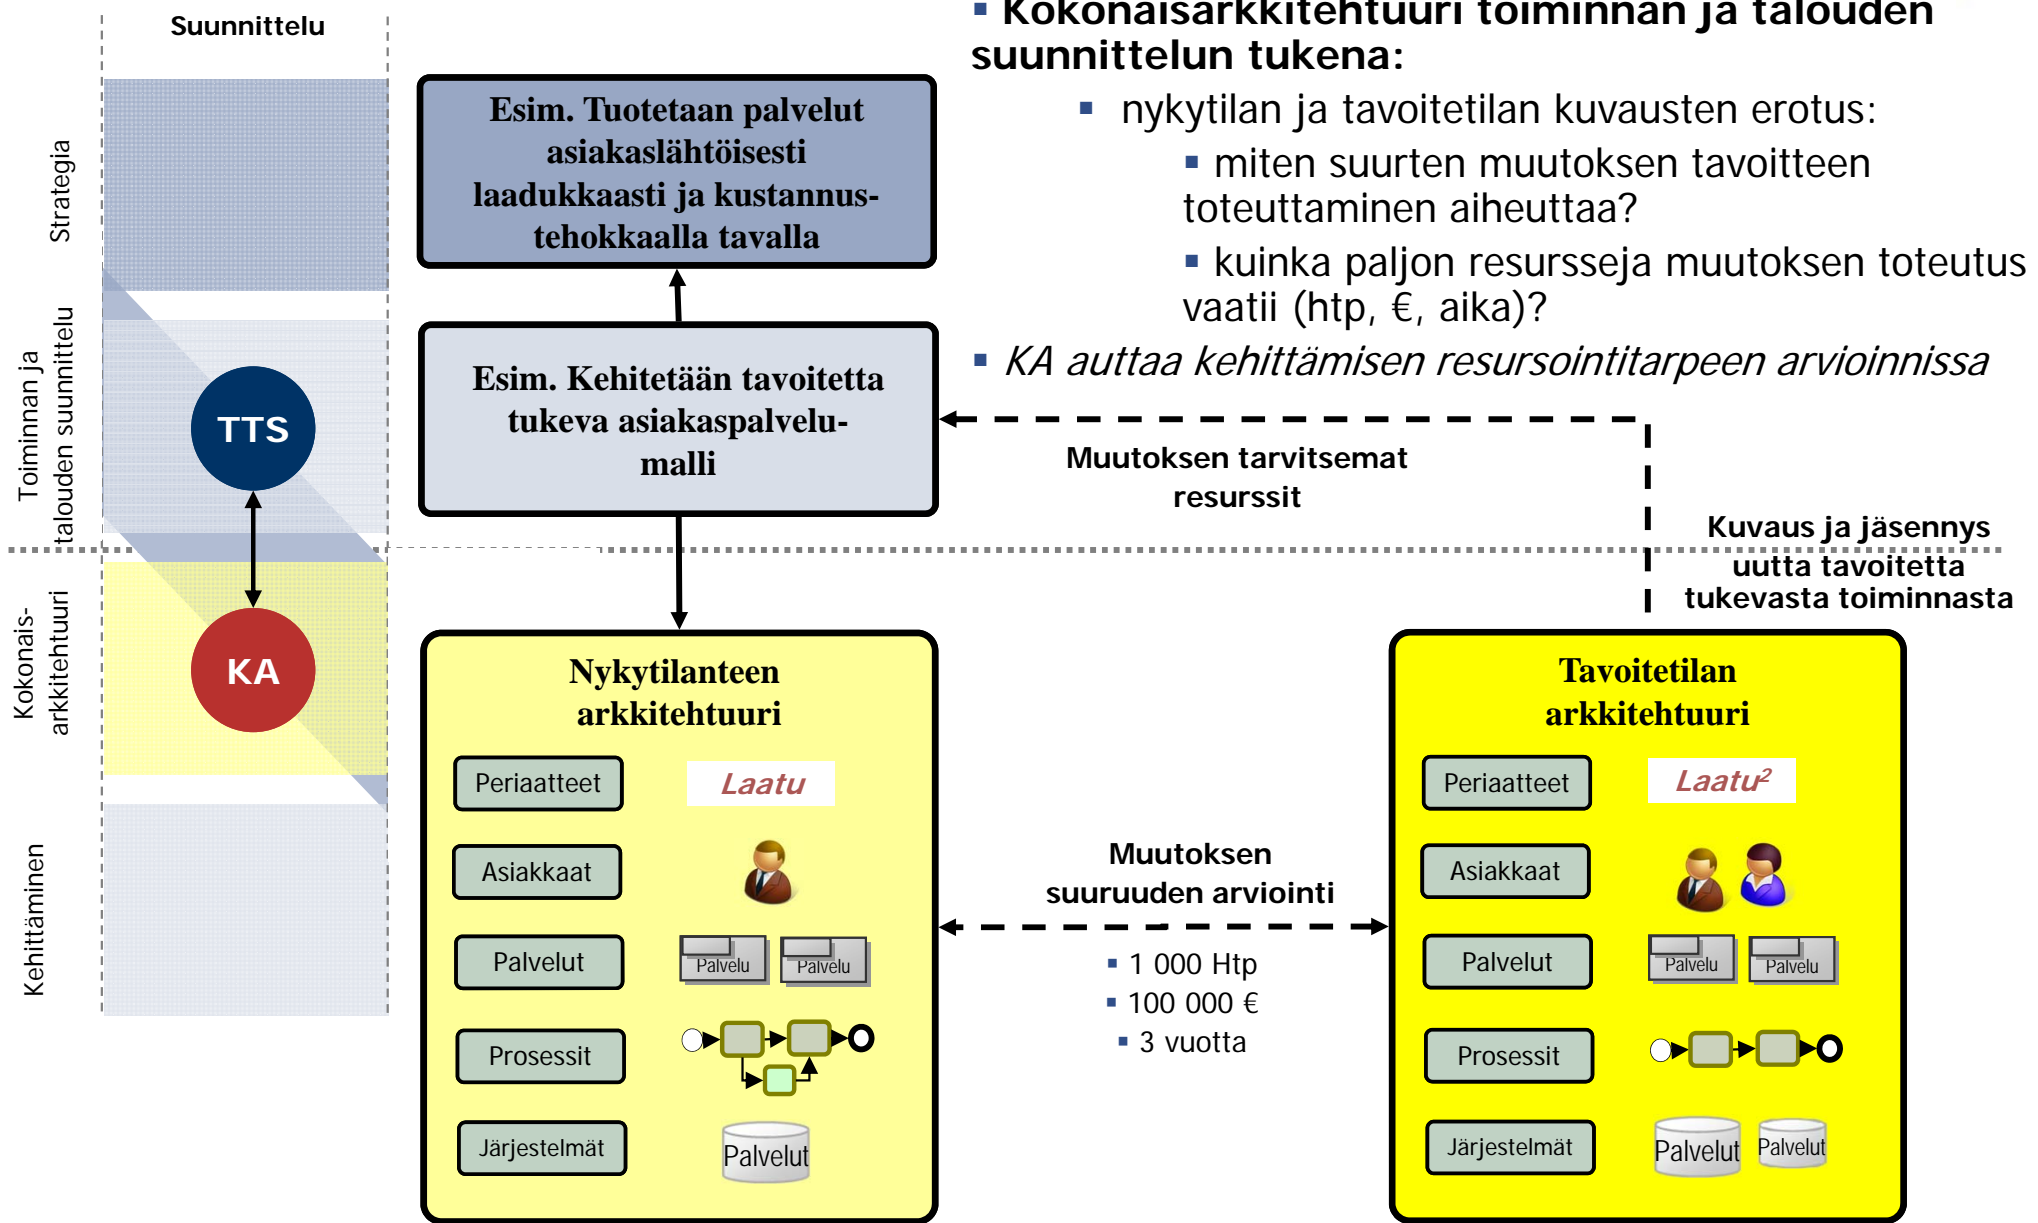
Suunnittelu

Strategia

Toiminnan ja talouden suunnittelu

Kokonais-arkkitehtuuri

Kehittäminen

TTS

KA

▪ Kokonaisarkkitehtuuri toiminnan ja talouden suunnittelun tukena:

▪ nykytilan ja tavoitetilan kuvausten erotus:

▪ miten suurten muutoksen tavoitteen toteuttaminen aiheuttaa?

▪ kuinka paljon resursseja muutoksen toteutus vaatii (htp, €, aika)?

▪ *KA auttaa kehittämisen resursointitarpeen arvioinnissa*

Esim. Tuotetaan palvelut asiakaslähtöisesti laadukkaasti ja kustannustehokkaalla tavalla

Esim. Kehitetään tavoitetta tukeva asiakaspalvelumalli

Muutoksen tarvitsemat resurssit

Kuvaus ja jäsennys uutta tavoitetta tukevasta toiminnasta

Nykytilanteen arkkitehtuuri

Periaatteet

Laatu

Asiakkaat

Palvelut

Palvelu

Palvelu

Prosessit

Järjestelmät

Palvelut

Muutoksen suuruuden arviointi

▪ 1 000 Htp

▪ 100 000 €

▪ 3 vuotta

Tavoitetilan arkkitehtuuri

Periaatteet

Laatu$^2$

Asiakkaat

Palvelut

Palvelu

Palvelu

Prosessit

Järjestelmät

Palvelut

Palvelut